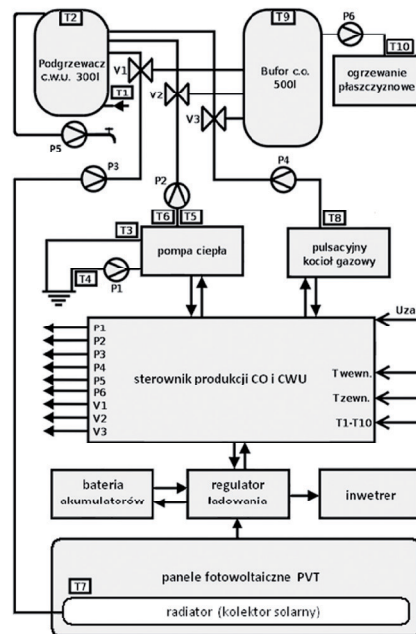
T2
Podgrzewacz c.w.u. 300l
T1
V1
V2
V3
T9
Bufor c.o. 500l
P6
T10
ogrzewanie płaszczyznowe
P5
P3
P2
P4
T6
T5
T8
T3
pompa ciepła
pulsacyjny kocioł gazowy
T4
P1
Uza
P1
P2
P3
P4
P5
P6
V1
V2
V3
sterownik produkcji CO i CWU
Twewn.
Tzewn.
T1-T10
bateria akumulatorów
regulator ładowania
inwetrer
panele fotowoltaiczne PVT
T7
radiator (kolektor solarny)